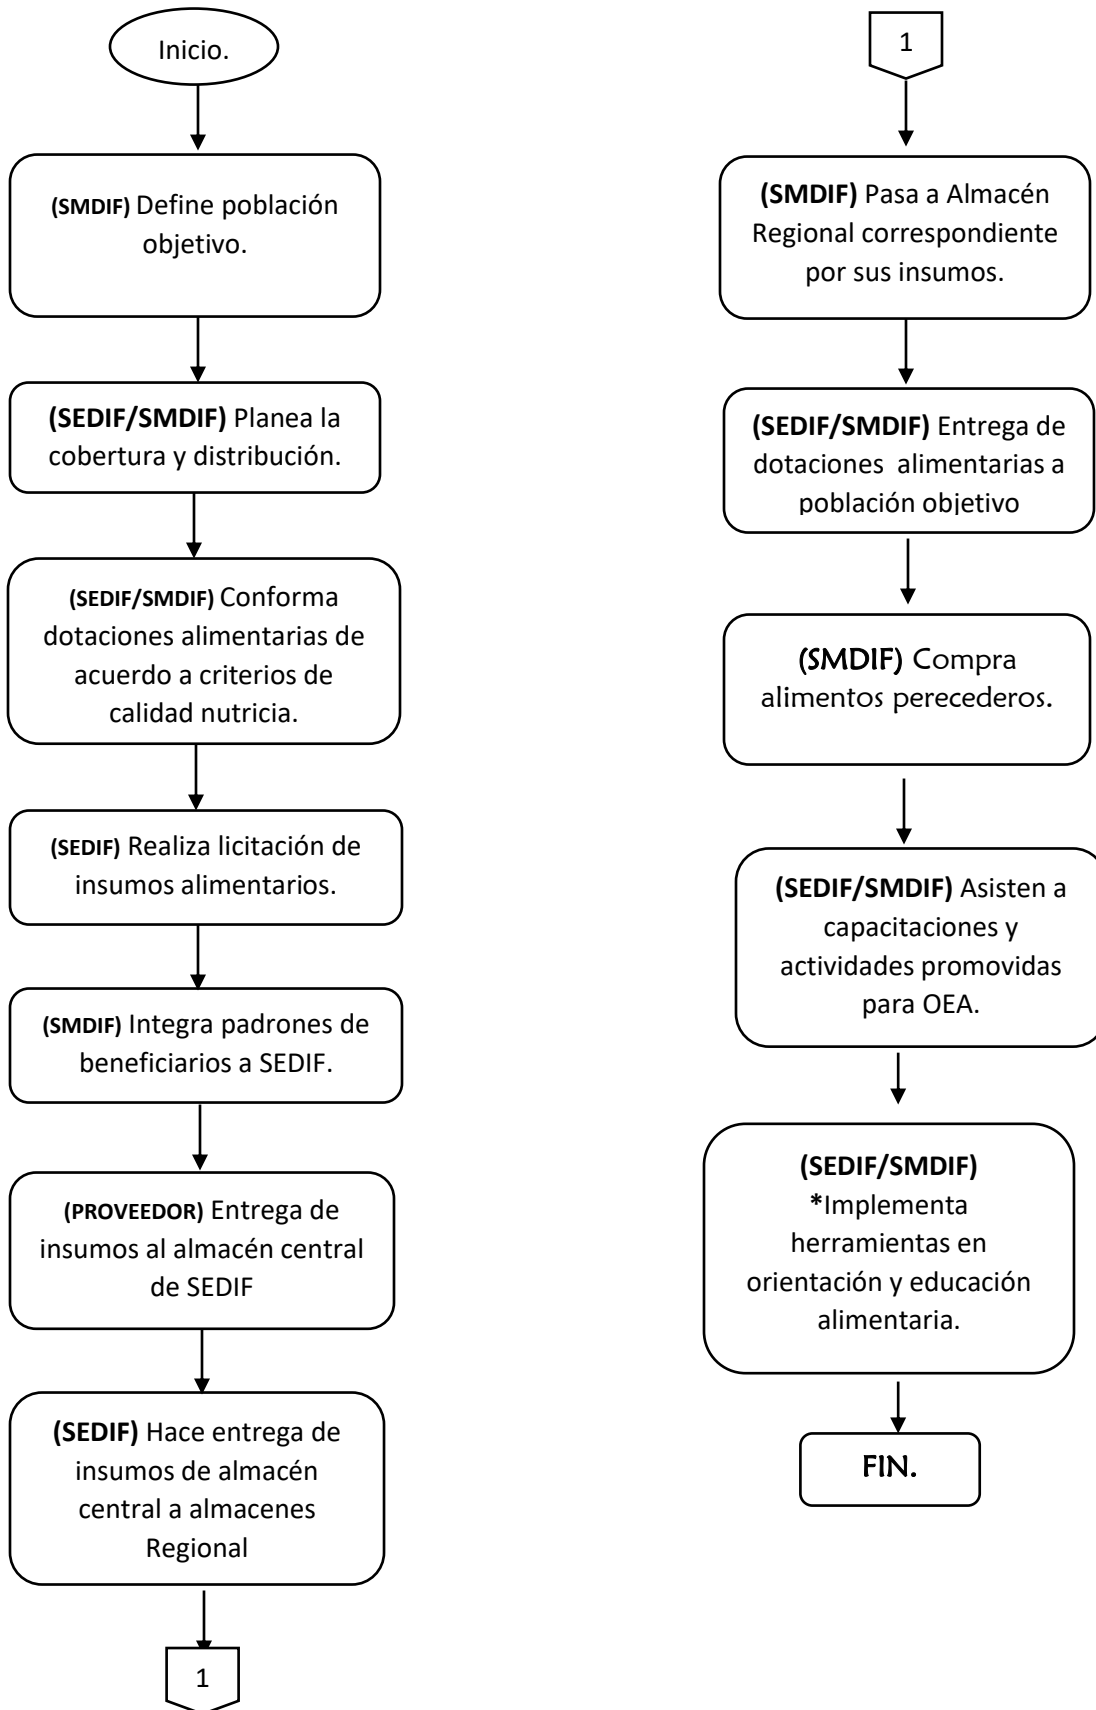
Inicio.

(SMDIF) Define población objetivo.

(SEDIF/SMDIF) Planea la cobertura y distribución.

(SEDIF/SMDIF) Conforma dotaciones alimentarias de acuerdo a criterios de calidad nutricia.

(SEDIF) Realiza licitación de insumos alimentarios.

(SMDIF) Integra padrones de beneficiarios a SEDIF.

(PROVEEDOR) Entrega de insumos al almacén central de SEDIF

(SEDIF) Hace entrega de insumos de almacén central a almacenes Regional

1

1

(SMDIF) Pasa a Almacén Regional correspondiente por sus insumos.

(SEDIF/SMDIF) Entrega de dotaciones alimentarias a población objetivo

(SMDIF) Compra alimentos perecederos.

(SEDIF/SMDIF) Asisten a capacitaciones y actividades promovidas para OEA.

(SEDIF/SMDIF) *Implementa herramientas en orientación y educación alimentaria.

FIN.